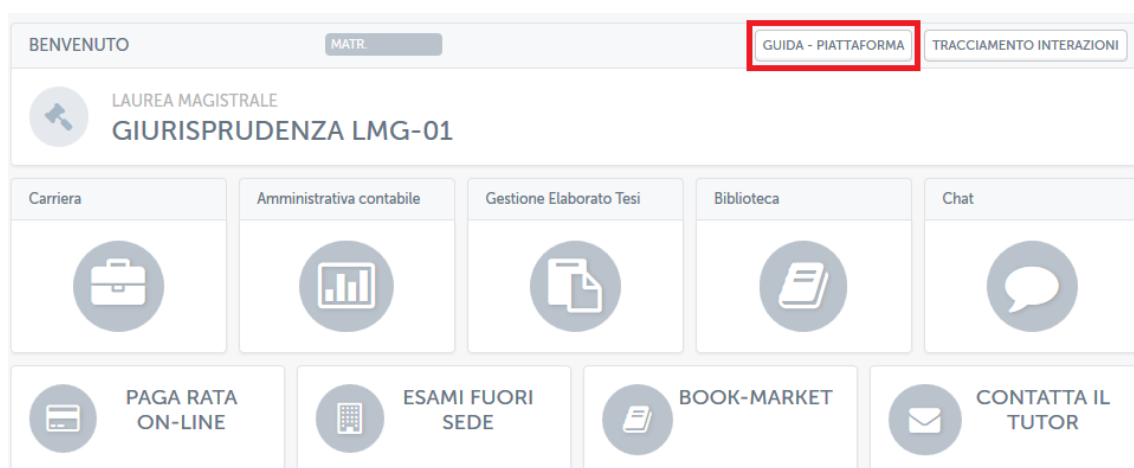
BENVENUTO

MATR.

GUIDA - PIATTAFORMA

TRACCIAMENTO INTERAZIONI

LAUREA MAGISTRALE

GIURISPRUDENZA LMG-01

Carriera

Amministrativa contabile

Gestione Elaborato Tesi

Biblioteca

Chat

PAGA RATA ON-LINE

ESAMI FUORI SEDE

BOOK-MARKET

CONTATTA IL TUTOR